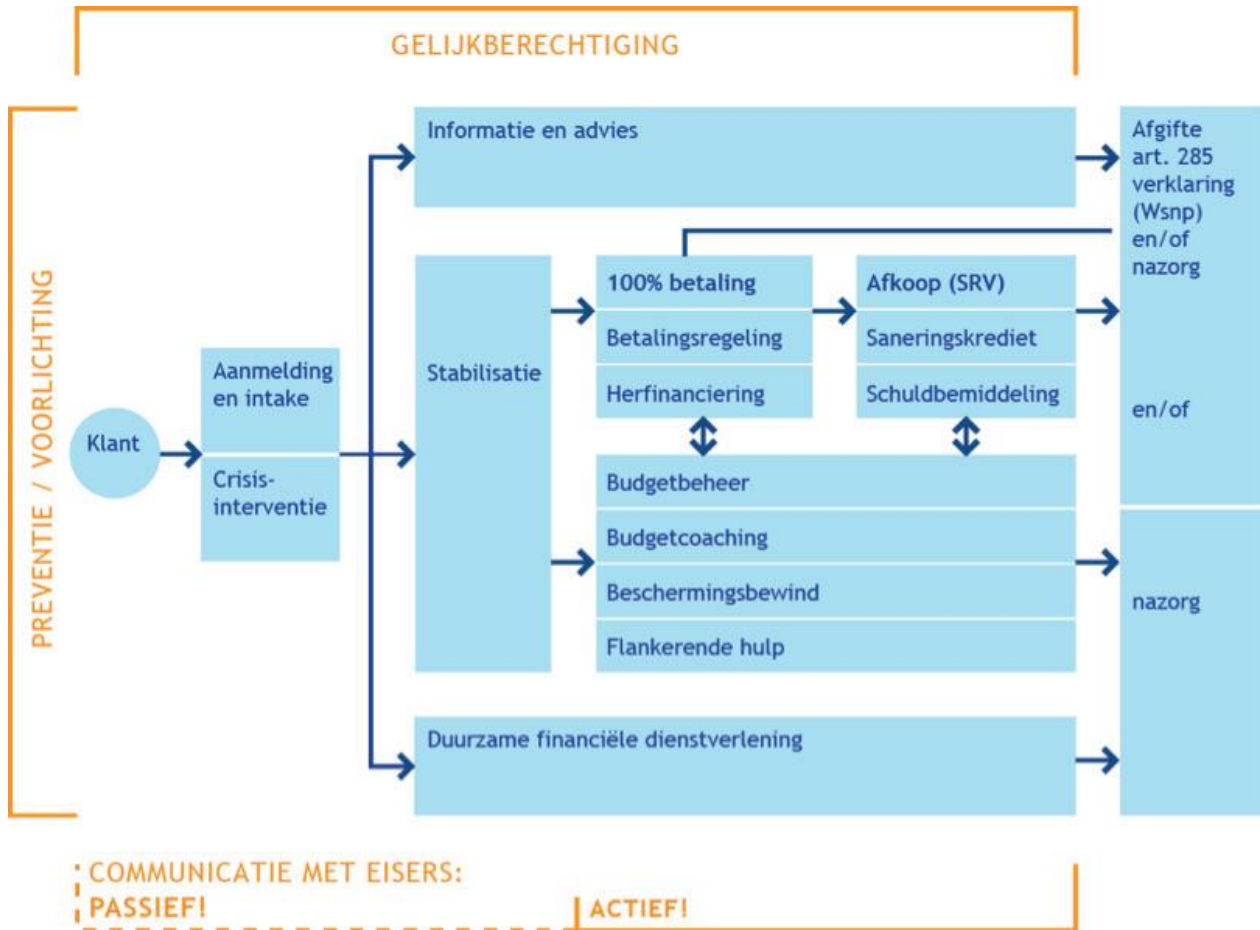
GELIJKBERECHTIGING

PREVENTIE / VOORLICHTING

Klant

Aanmelding en intake

Crisis-interventie

Informatie en advies

Stabilisatie

100% betaling

Betalingsregeling

Herfinanciering

Afkoop (SRV)

Saneringskrediet

Schuldbemiddeling

Budgetbeheer

Budgetcoaching

Beschermingsbewind

Flankerende hulp

Duurzame financiële dienstverlening

Afgifte art. 285 verklaring (Wsnp) en/of nazorg

en/of

nazorg

COMMUNICATIE MET EISERS:
PASSIEF!

ACTIEF!